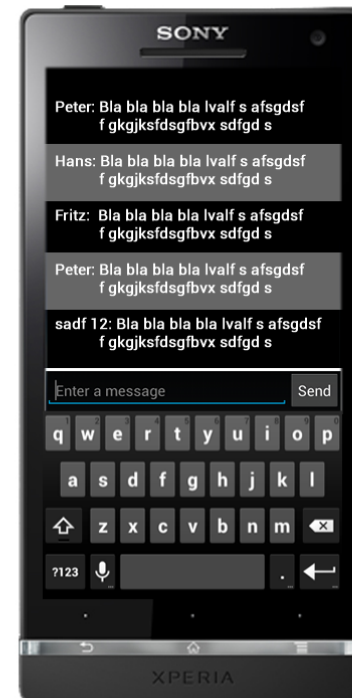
SONY

Peter: Bla bla bla bla lvalf s afsgdsf f gkgjksfdsgfbvx sdfgd s

Hans: Bla bla bla bla lvalf s afsgdsf f gkgjksfdsgfbvx sdfgd s

Fritz: Bla bla bla bla lvalf s afsgdsf f gkgjksfdsgfbvx sdfgd s

Peter: Bla bla bla bla lvalf s afsgdsf f gkgjksfdsgfbvx sdfgd s

sadf 12: Bla bla bla bla lvalf s afsgdsf f gkgjksfdsgfbvx sdfgd s

Enter a message

Send

q w e r t y u i o p

a s d f g h j k l

z x c v b n m

?123 .

XPERIA